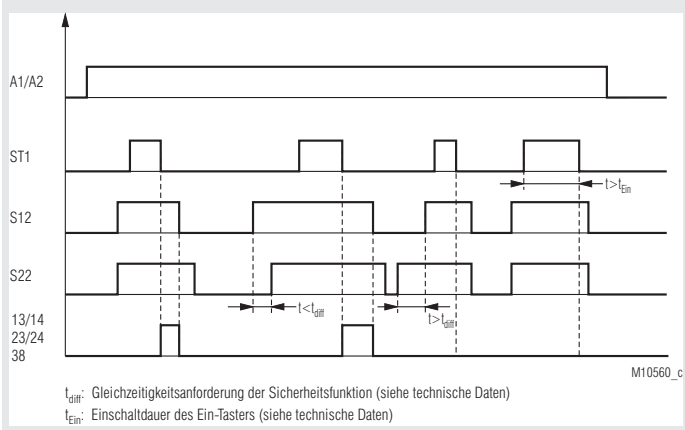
A1/A2

ST1

S12

S22

13/14
23/24
38

$t>t_{Ein}$

$t<t_{diff}$

$t>t_{diff}$

M10560_c

$t_{diff}$: Gleichzeitigkeitsanforderung der Sicherheitsfunktion (siehe technische Daten)

$t_{Ein}$: Einschaltdauer des Ein-Tasters (siehe technische Daten)